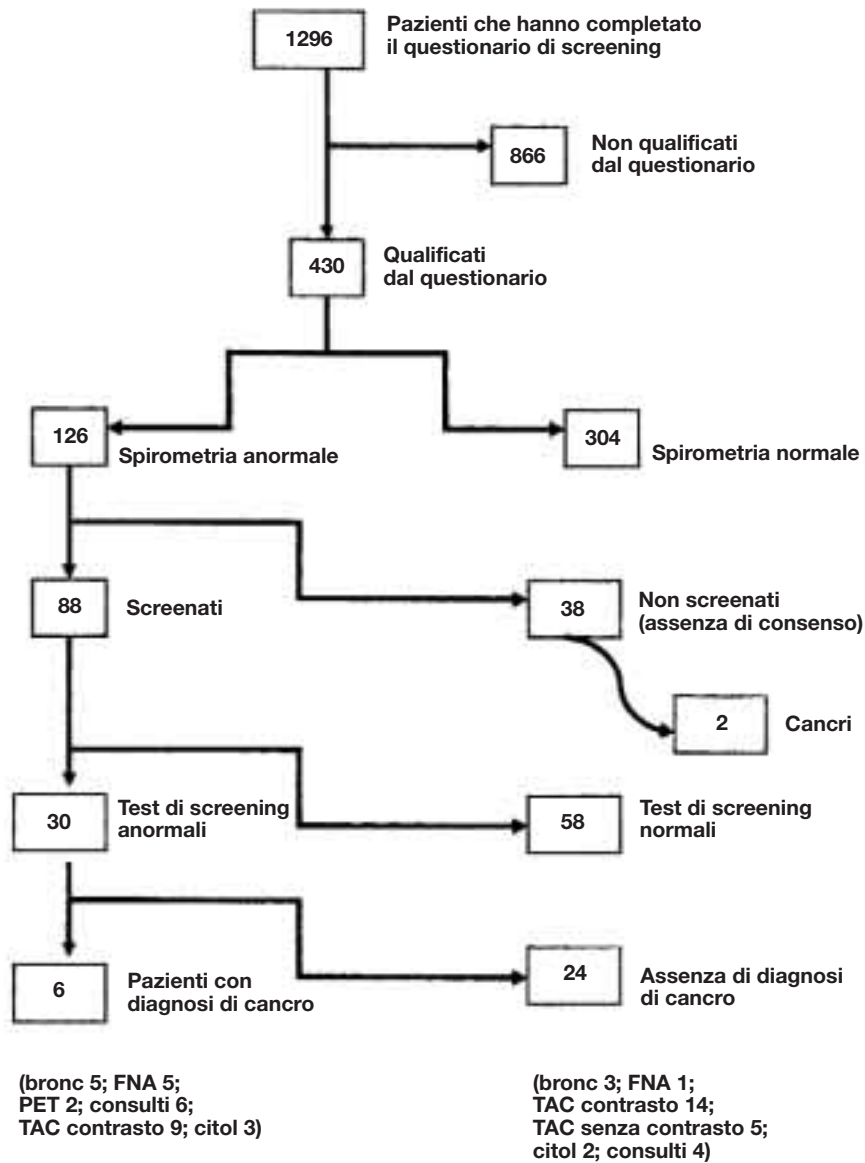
1296 Pazienti che hanno completato il questionario di screening

866 Non qualificati dal questionario

430 Qualificati dal questionario

126 Spirometria anormale

304 Spirometria normale

88 Screenati

38 Non screenati (assenza di consenso)

2 Cancri

30 Test di screening anormali

58 Test di screening normali

6 Pazienti con diagnosi di cancro

24 Assenza di diagnosi di cancro

(bronc 5; FNA 5; PET 2; consulti 6; TAC contrasto 9; citol 3)

(bronc 3; FNA 1; TAC contrasto 14; TAC senza contrasto 5; citol 2; consulti 4)